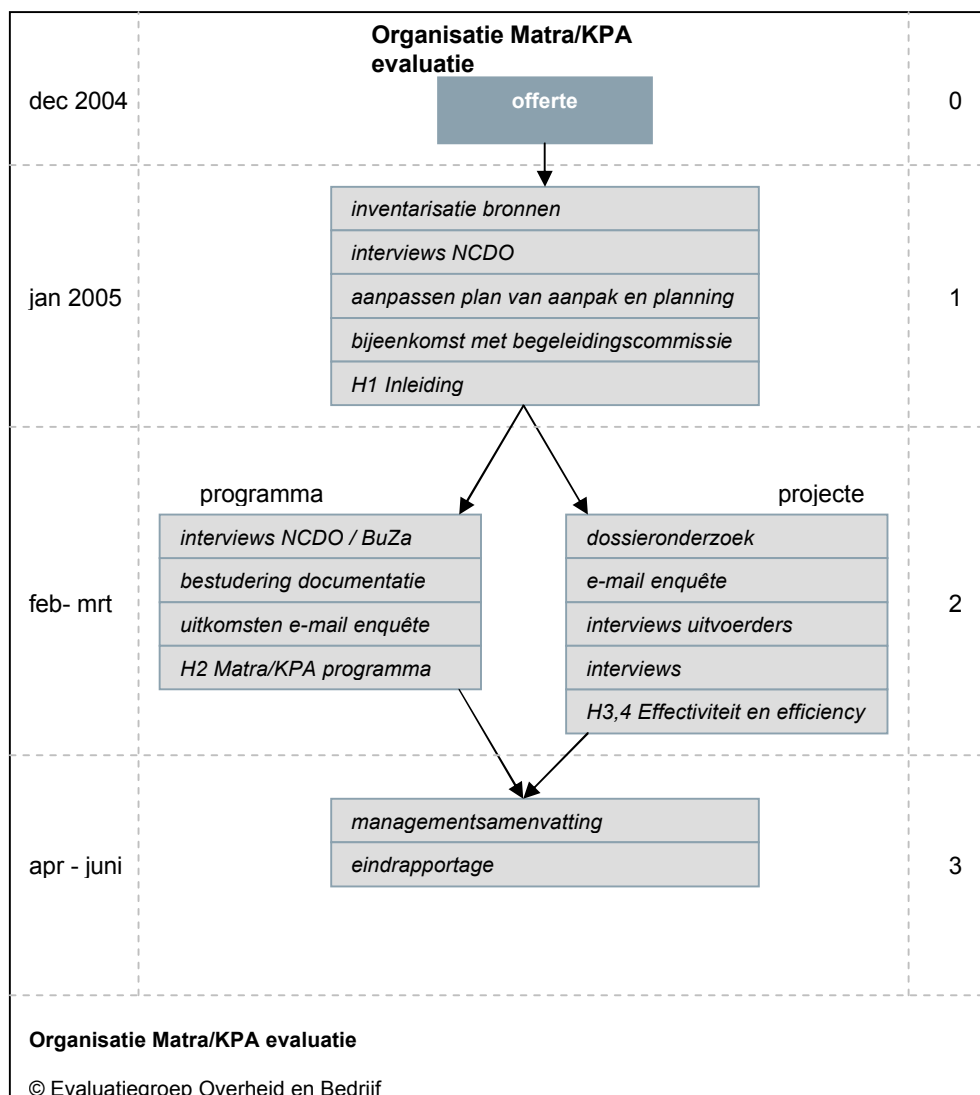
Organisatie Matra/KPA evaluatie

dec 2004

offerte

0

jan 2005

inventarisatie bronnen

interviews NCDO

aanpassen plan van aanpak en planning

bijeenkomst met begeleidingscommissie

H1 Inleiding

1

feb- mrt

programma

interviews NCDO / BuZa

bestudering documentatie

uitkomsten e-mail enquête

H2 Matra/KPA programma

projecte

dossieronderzoek

e-mail enquête

interviews uitvoerders

interviews

H3,4 Effectiviteit en efficiency

2

apr - juni

managementsamenvatting

eindrapportage

3

Organisatie Matra/KPA evaluatie

© Evaluatiegroep Overheid en Bedrijf